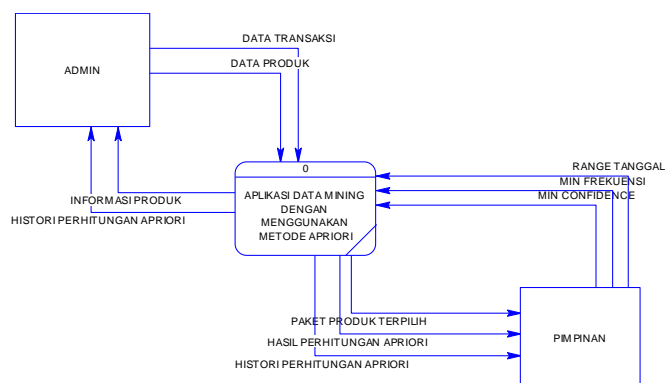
ADMIN

DATA TRANSAKSI

DATA PRODUK

0

APLIKASI DATA MINING DENGAN MENGGUNAKAN METODE APRIORI

INFORMASI PRODUK

HISTORI PERHITUNGAN APRIORI

RANGE TANGGAL

MIN FREKUENSI

MIN CONFIDENCE

PAKET PRODUK TERPILIH

HASIL PERHITUNGAN APRIORI

HISTORI PERHITUNGAN APRIORI

PIMPINAN